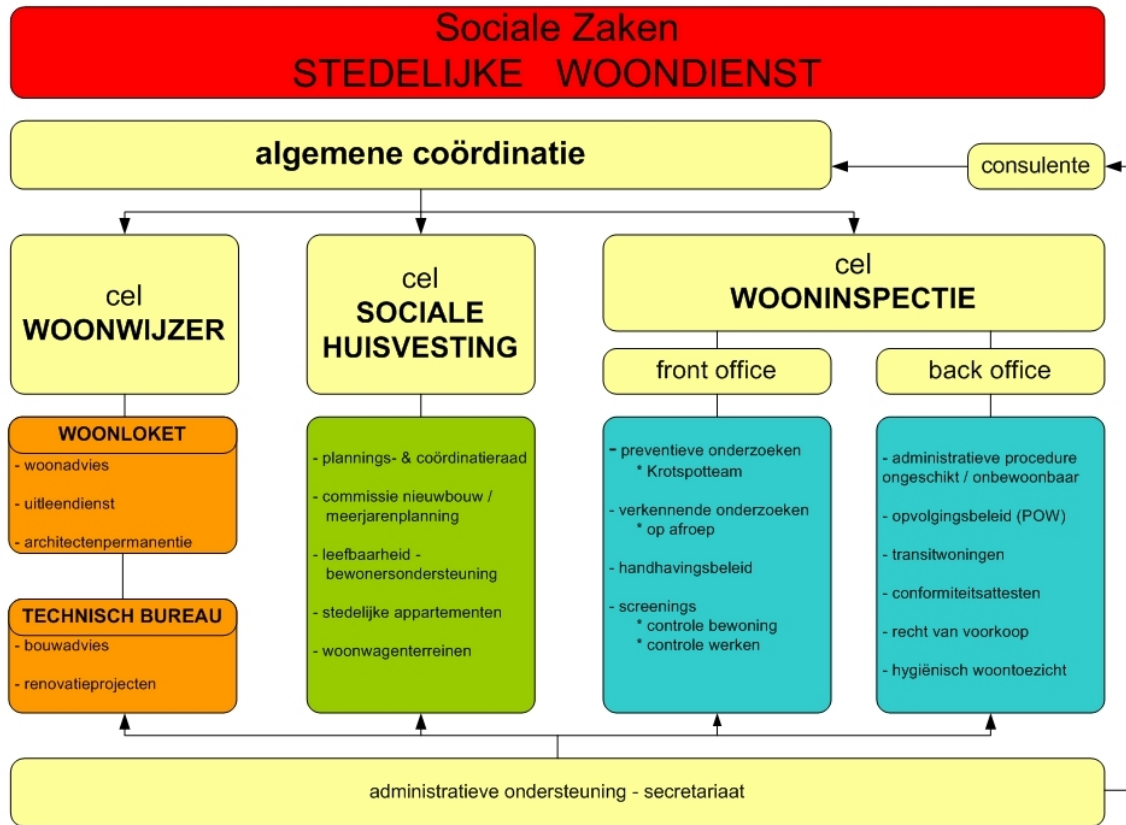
Sociale Zaken
STEDELIJKE WOONDIENST

algemene coördinatie

consulente

cel
WOONWIJZER

cel
SOCIALE HUISVESTING

cel
WOONINSPECTIE

front office

back office

WOONLOKET
- woonadvies
- uitleendienst
- architectenpermanentie

TECHNISCH BUREAU
- bouwadvies
- renovatieprojecten

- plannings- & coördinatieraad
- commissie nieuwbouw / meerjarenplanning
- leefbaarheid - bewonersondersteuning
- stedelijke appartementen
- woonwagenterreinen

- preventieve onderzoeken
* Krotspotteam
- verkennende onderzoeken
* op afroep
- handhavingsbeleid
- screenings
* controle bewoning
* controle werken

- administratieve procedure ongeschikt / onbewoonbaar
- opvolgingsbeleid (POW)
- transitwoningen
- conformiteitsattesten
- recht van voorkoop
- hygiënisch woontoezicht

administratieve ondersteuning - secretariaat